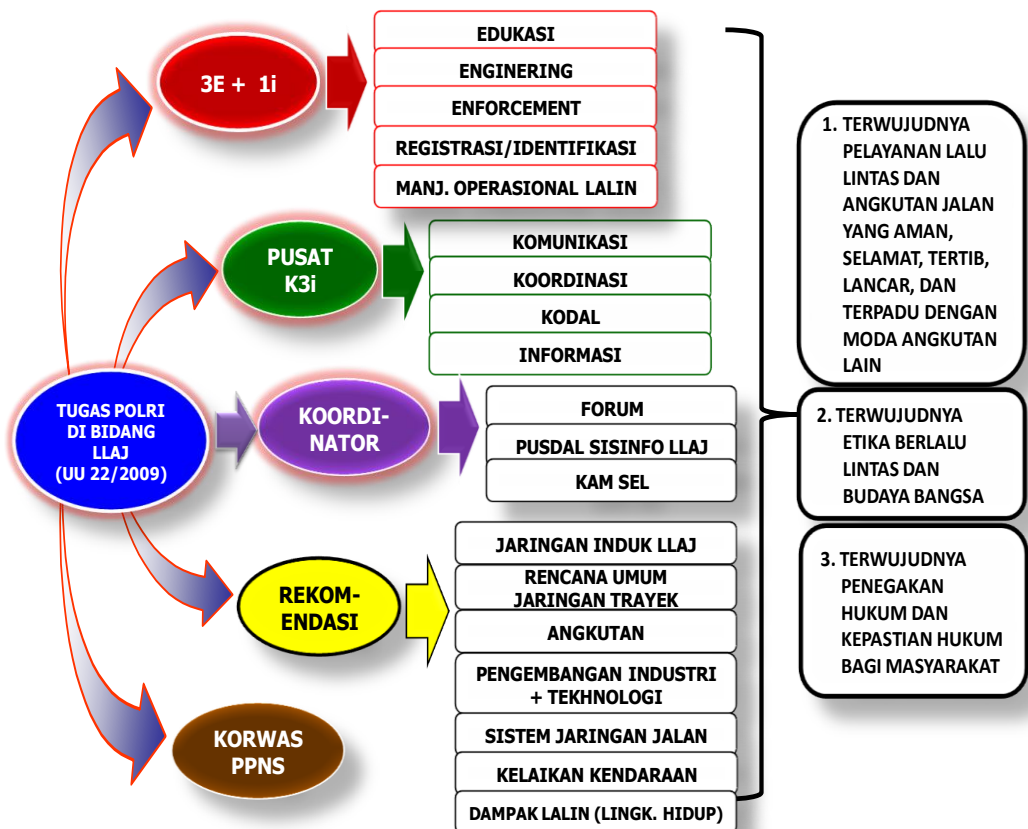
TUGAS POLRI DI BIDANG LLAJ (UU 22/2009)

3E + 1i

EDUKASI
ENGINERING
ENFORCEMENT
REGISTRASI/IDENTIFIKASI
MANJ. OPERASIONAL LALIN

PUSAT K3i

KOMUNIKASI
KOORDINASI
KODAL
INFORMASI

KOORDI-NATOR

FORUM
PUSDAL SISINFO LLAJ
KAM SEL

REKOM-ENDASI

JARINGAN INDUK LLAJ
RENCANA UMUM JARINGAN TRAYEK
ANGKUTAN
PENGEMBANGAN INDUSTRI + TEKHNOLOGI
SISTEM JARINGAN JALAN
KELAIKAN KENDARAAN
DAMPAK LALIN (LINGK. HIDUP)

KORWAS PPNS

1. TERWUJUDNYA PELAYANAN LALU LINTAS DAN ANGKUTAN JALAN YANG AMAN, SELAMAT, TERTIB, LANCAR, DAN TERPADU DENGAN MODA ANGKUTAN LAIN

2. TERWUJUDNYA ETIKA BERLALU LINTAS DAN BUDAYA BANGSA

3. TERWUJUDNYA PENEGAKAN HUKUM DAN KEPASTIAN HUKUM BAGI MASYARAKAT